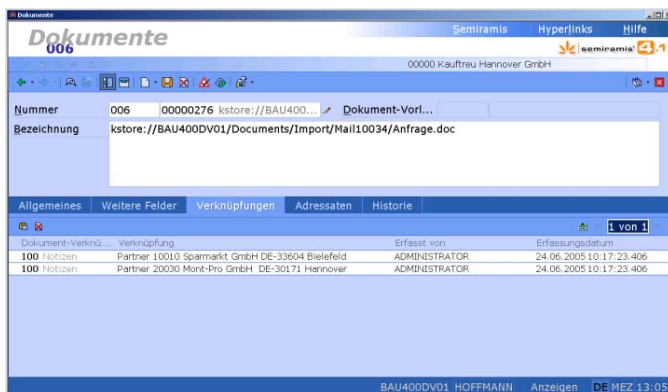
Dokumente

Dokumente
006

Semiramis Hyperlinks Hilfe

semiramis 4.1

00000 Kauftreu Hannover GmbH

Nummer 006 00000276 kstore://BAU400... Dokument-Vorl...

Bezeichnung kstore://BAU400DV01/Documents/Import/Mail10034/Anfrage.doc

Allgemeines Weitere Felder Verknüpfungen Adressaten Historie

1 von 1

| Dokument-Verknü... | Verknüpfung | Erfasst von | Erfassungsdatum |
|---|---|---|---|
| 100 Notizen | Partner 10010 Sparmarkt GmbH DE-33604 Bielefeld | ADMINISTRATOR | 24.06.2005 10:17:23.406 |
| 100 Notizen | Partner 20030 Mont-Pro GmbH DE-30171 Hannover | ADMINISTRATOR | 24.06.2005 10:17:23.406 |

BAU400DV01 HOFFMANN Anzeigen DE MEZ 13:05